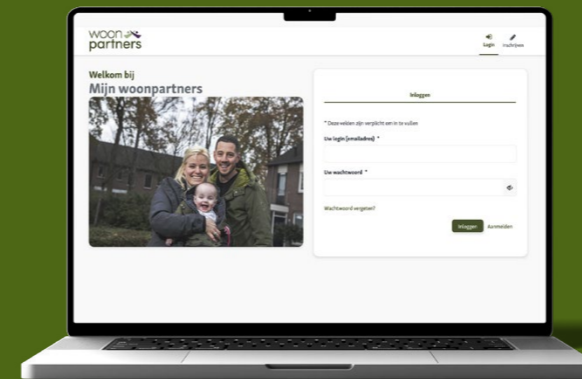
woon partners

Login Inschrijven

Welkom bij
Mijn woonpartners

Inloggen

* Deze velden zijn verplicht om in te vullen

Uw login (emailadres) *

Uw wachtwoord *

Wachtwoord vergeten?

Inloggen Aanmelden